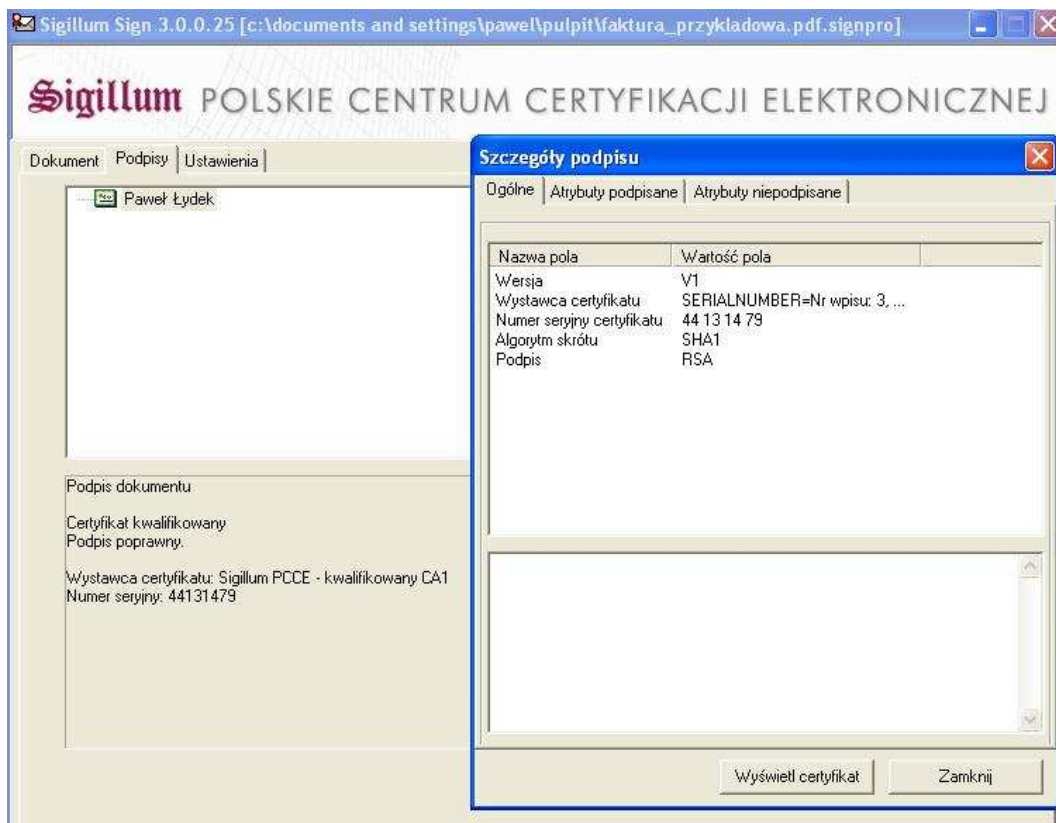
Sigillum Sign 3.0.0.25 [c:\documents and settings\pawel\pulpit\faktura_przykladowa.pdf.signpro]

Sigillum POLSKIE CENTRUM CERTYFIKACJI ELEKTRONICZNEJ

Dokument | Podpisy | Ustawienia

Paweł Łydek

Podpis dokumentu

Certyfikat kwalifikowany
Podpis poprawny.

Wystawca certyfikatu: Sigillum PCCE - kwalifikowany CA1
Numer seryjny: 44131479

Szczegóły podpisu

Ogólne | Atrybuty podpisane | Atrybuty niepodpisane

| Nazwa pola | Wartość pola |
|---|---|
| Wersja | V1 |
| Wystawca certyfikatu | SERIALNUMBER=Nr wpisu: 3, ... |
| Numer seryjny certyfikatu | 44 13 14 79 |
| Algorytm skrótu | SHA1 |
| Podpis | RSA |

Wyświetl certyfikat | Zamknij